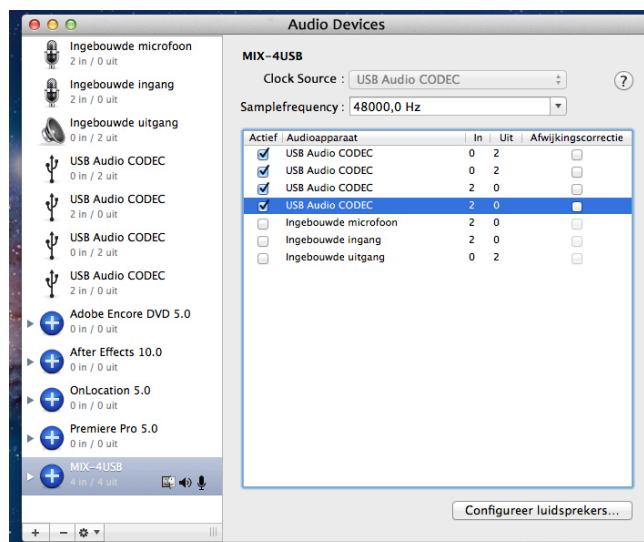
Audio Devices

Ingebouwde microfoon
2 in / 0 uit
Ingebouwde ingang
2 in / 0 uit
Ingebouwde uitgang
0 in / 2 uit
USB Audio CODEC
0 in / 2 uit
USB Audio CODEC
2 in / 0 uit
USB Audio CODEC
0 in / 2 uit
USB Audio CODEC
2 in / 0 uit
Adobe Encore DVD 5.0
0 in / 0 uit
After Effects 10.0
0 in / 0 uit
OnLocation 5.0
0 in / 0 uit
Premiere Pro 5.0
0 in / 0 uit
MIX-4USB
4 in / 4 uit

MIX-4USB

Clock Source : USB Audio CODEC

Samplefrequency : 48000,0 Hz

| Actief | Audioapparaat | In | Uit | Afwijkingscorrectie |
|---|---|---|---|---|
| ☑ | USB Audio CODEC | 0 | 2 | ☐ |
| ☑ | USB Audio CODEC | 0 | 2 | ☐ |
| ☑ | USB Audio CODEC | 2 | 0 | ☐ |
| ☑ | USB Audio CODEC | 2 | 0 | ☐ |
| ☐ | Ingebouwde microfoon | 2 | 0 | ☐ |
| ☐ | Ingebouwde ingang | 2 | 0 | ☐ |
| ☐ | Ingebouwde uitgang | 0 | 2 | ☐ |

Configureer luidsprekers...

+ −